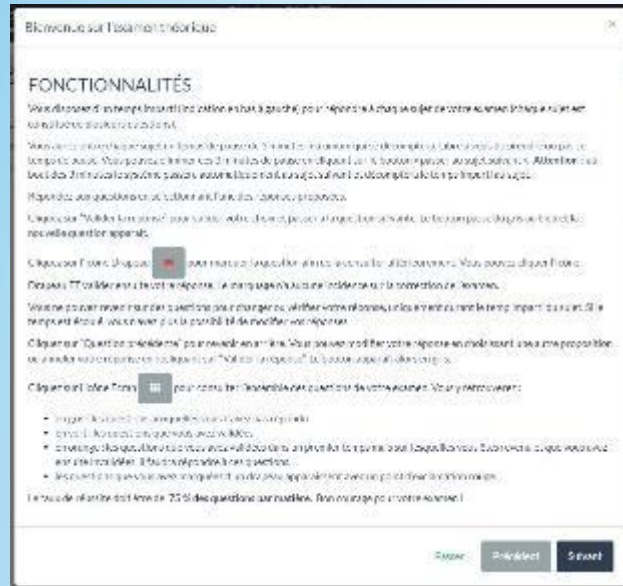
Bienvenue sur l'examen théorique

FONCTIONNALITÉS

Vous disposez d'un temps limité (indication en haut à gauche) pour répondre à chaque sujet de votre examen (chaque sujet est constitué de plusieurs questions).

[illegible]

Répondez aux questions en sélectionnant l'une des réponses proposées.

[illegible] nouvelle question apparaît.

Cliquez sur l'icône Drapeau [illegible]

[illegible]

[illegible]

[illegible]

Cliquez sur l'icône Écran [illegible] pour consulter l'ensemble des questions de votre examen. Vous y retrouverez :

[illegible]

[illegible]

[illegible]

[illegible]

Le taux de réussite doit être de 75 % des questions par matière. Bon courage pour votre examen !

Fermer Précédent Suivant